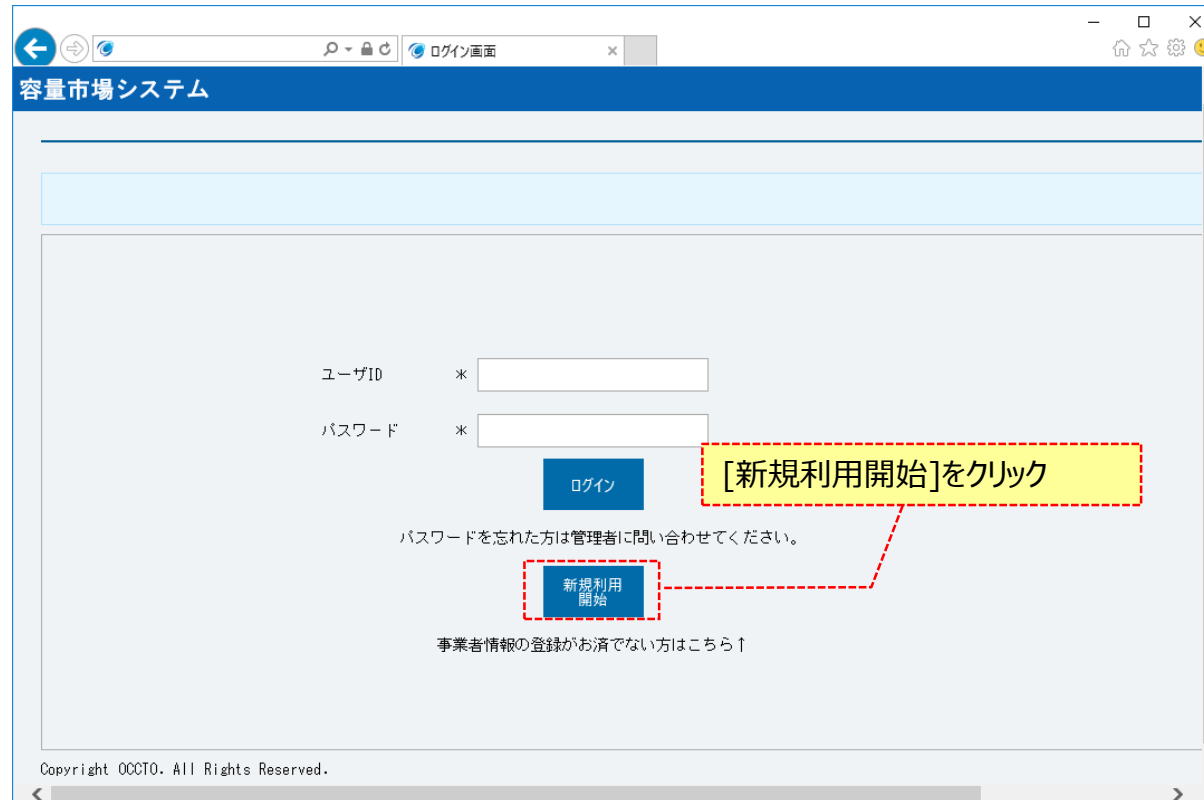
ログイン画面

容量市場システム

ユーザID ＊

パスワード ＊

ログイン

[新規利用開始]をクリック

パスワードを忘れた方は管理者に問い合わせてください。

新規利用開始

事業者情報の登録がお済でない方はこちら↑

Copyright OCCTO. All Rights Reserved.